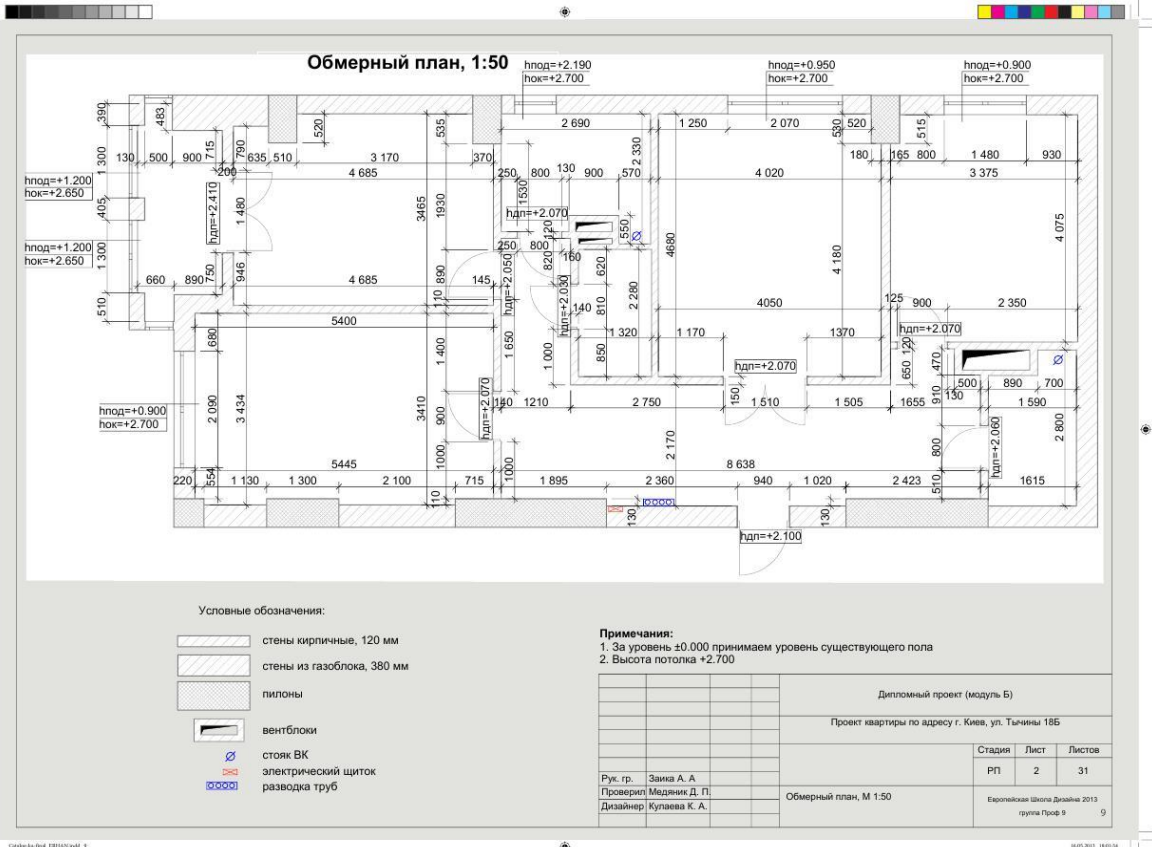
Обмерный план, 1:50

hпод=+2.190
hок=+2.700

hпод=+0.950
hок=+2.700

hпод=+0.900
hок=+2.700

hпод=+1.200
hок=+2.650

hпод=+1.200
hок=+2.650

hпод=+0.900
hок=+2.700

390 483 520 535 2 690 1 250 2 070 530 520 515
1 300 130 500 900 715 790 635 510 3 170 370 2 330 180 165 800 1 480 930
200 4 685 250 800 130 900 570 4 020 3 375
405 hдп=+2.410 1 480 3465 1930 1530 hдп=+2.070 120 550 4680 4 180 4 075
1 300 250 800 820 160 620 2 280
660 890 750 946 4 685 890 145 hдп=+2.050 hдп=+2.030 140 810 4050 125 900 2 350
510 5400 110 1 320 1 170 1370 hдп=+2.070
680 1 400 1 650 1 000 850 hдп=+2.070 650 120 470 500 890 700
2 090 3 434 3410 hдп=+2.070 140 1210 2 750 150 1 510 1 505 1655 910 130 1 590
900 2 170 800 hдп=+2.060 2 800
1000 5445 8 638
220 554 1 130 1 300 2 100 715 1000 1 895 2 360 940 1 020 2 423 510 1615
10 130 130
hдп=+2.100

Условные обозначения:
стены кирпичные, 120 мм
стены из газоблока, 380 мм
пилоны
вентблоки
стояк ВК
электрический щиток
разводка труб

Примечания:
1. За уровень ±0.000 принимаем уровень существующего пола
2. Высота потолка +2.700

Дипломный проект (модуль Б)
Проект квартиры по адресу г. Киев, ул. Тычины 18Б

| Стадия | Лист | Листов |
|---|---|---|
| РП | 2 | 31 |

Рук. гр. Заика А. А
Проверил Медяник Д. П.
Дизайнер Кулаева К. А.
Обмерный план, М 1:50
Европейская Школа Дизайна 2013
группа Проф 9
9